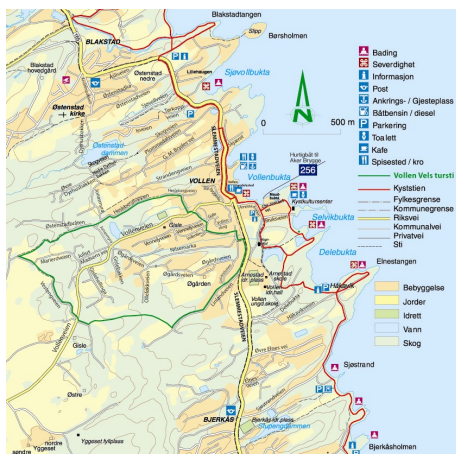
Blakstadtangen
Slipp
Børsholmen
BLAKSTAD
Blakstad hovedgård
Østenstad nedre
Lillehagen
Sjøvollbukta
Østenstad kirke
Østenstaddammen
SLEMMESTADVEIEN
VOLLEN
Vollenbukta
Hurtigbåt til Aker Brygge
256
Kystkultursenter
Selvikbukta
Delebukta
Elnestangen
Gisle
Østernvann
Ramstad
Øgården
Vollen ungd.skole
Hvalstadåsen
Bjerkås idr.plass
Sjøstrand
BJERKÅS
Stupendammen
Bjerkåsholmen
Gisle
Østre
nordre
Yggeset
Yggeset fyllplass
0
500 m
N
Bading
Severdighet
Informasjon
Post
Ankrings- / Gjesteplass
Båtbensin / diesel
Parkering
Toalett
Kafe
Spisested / kro
Vollen Vels tursti
Kyststien
Fylkesgrense
Kommunegrense
Riksvei
Kommunalvei
Privatvei
Sti
Bebyggelse
Jorder
Idrett
Vann
Skog